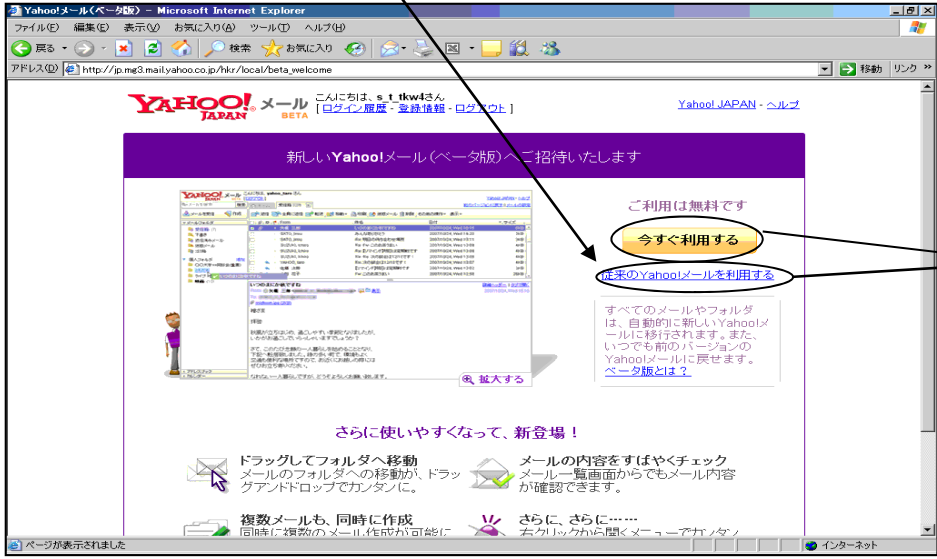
Yahoo!メール(ベータ版) - Microsoft Internet Explorer

ファイル(F) 編集(E) 表示(V) お気に入り(A) ツール(T) ヘルプ(H)

戻る 検索 お気に入り

アドレス(D) http://jp.mg3.mail.yahoo.co.jp/hkr/local/beta_welcome

移動 リンク »

YAHOO! JAPAN メール BETA

こんにちは、s_t_tkw4さん
[ ログイン履歴 - 登録情報 - ログアウト ]

Yahoo! JAPAN - ヘルプ

新しいYahoo!メール(ベータ版)へご招待いたします

ご利用は無料です

今すぐ利用する

従来のYahoo!メールを利用する

すべてのメールやフォルダは、自動的に新しいYahoo!メールに移行されます。また、いつでも前のバージョンのYahoo!メールに戻せます。
ベータ版とは？

拡大する

さらに使いやすくなって、新登場！

ドラッグしてフォルダへ移動
メールのフォルダへの移動が、ドラッグアンドドロップでカンタンに。

メールの内容をすばやくチェック
メール一覧画面からでもメール内容が確認できます。

複数メールも、同時に作成
同時に複数のメール作成が可能に

さらに、さらに……
右クリックから開くメニューでカンタン

ページが表示されました

インターネット